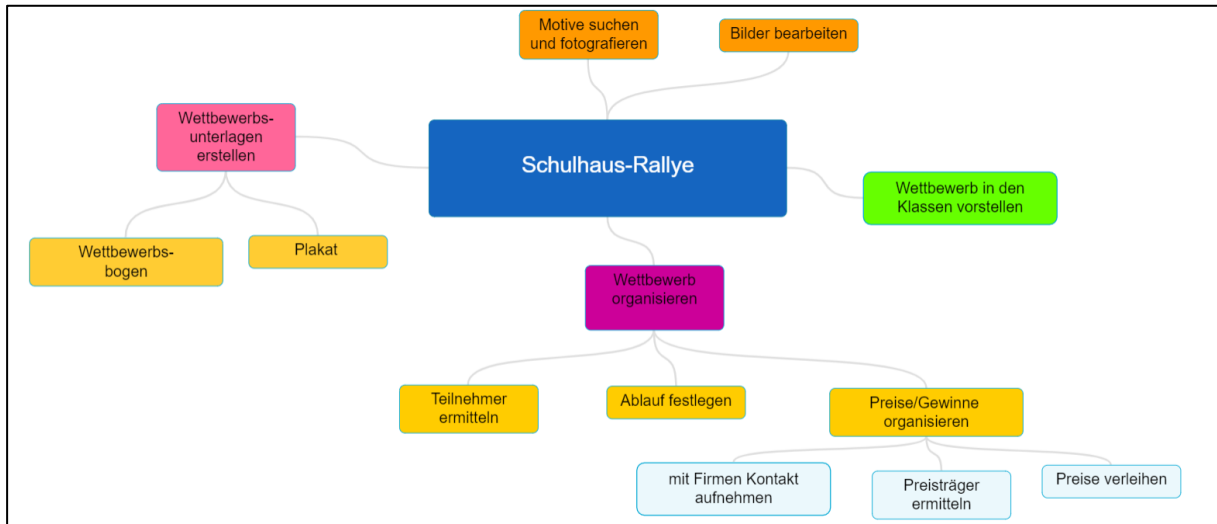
Motive suchen und fotografieren

Bilder bearbeiten

Wettbewerbs-unterlagen erstellen

Schulhaus-Rallye

Wettbewerb in den Klassen vorstellen

Wettbewerbs-bogen

Plakat

Wettbewerb organisieren

Teilnehmer ermitteln

Ablauf festlegen

Preise/Gewinne organisieren

mit Firmen Kontakt aufnehmen

Preisträger ermitteln

Preise verleihen